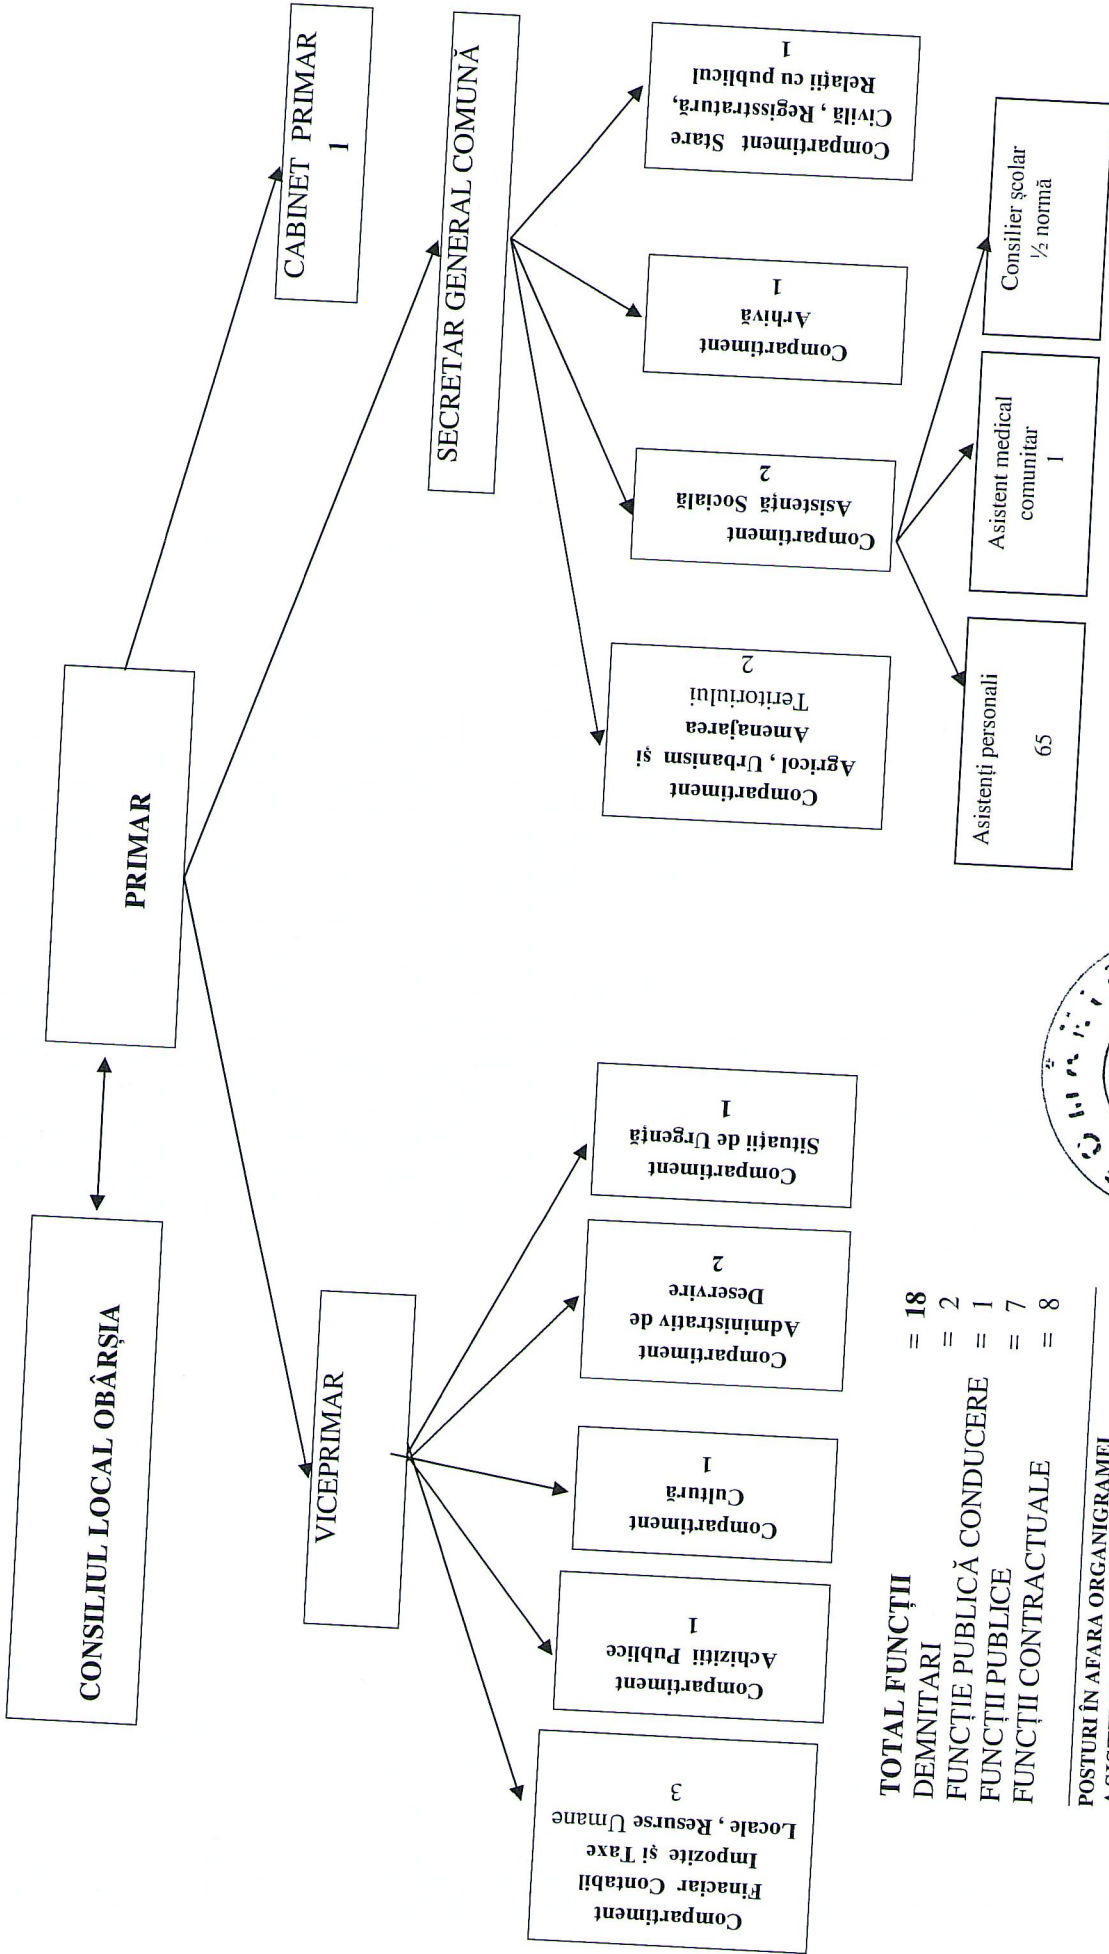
CONSILIUL LOCAL OBÂRȘIA

PRIMAR

CABINET PRIMAR
1

SECRETAR GENERAL COMUNĂ

VICEPRIMAR

Compartiment Stare Civilă , Registratură, Relații cu publicul
1

Compartiment Arhivă
1

Compartiment Asistență Socială
2

Compartiment Agricol , Urbanism și Amenajarea Teritoriului
2

Consilier școlar
½ normă

Asistent medical comunitar
1

Asistenți personali
65

Compartiment Situații de Urgență
1

Compartiment Administrativ de Deservire
2

Compartiment Cultură
1

Compartiment Achiziții Publice
1

Compartiment Finaciar Contabil Impozite și Taxe Locale , Resurse Umane
3

TOTAL FUNCȚII = 18
DEMNITARI = 2
FUNCȚIE PUBLICĂ CONDUCERE = 1
FUNCȚII PUBLICE = 7
FUNCȚII CONTRACTUALE = 8

POSTURI ÎN AFARA ORGANIGRAMEI
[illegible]